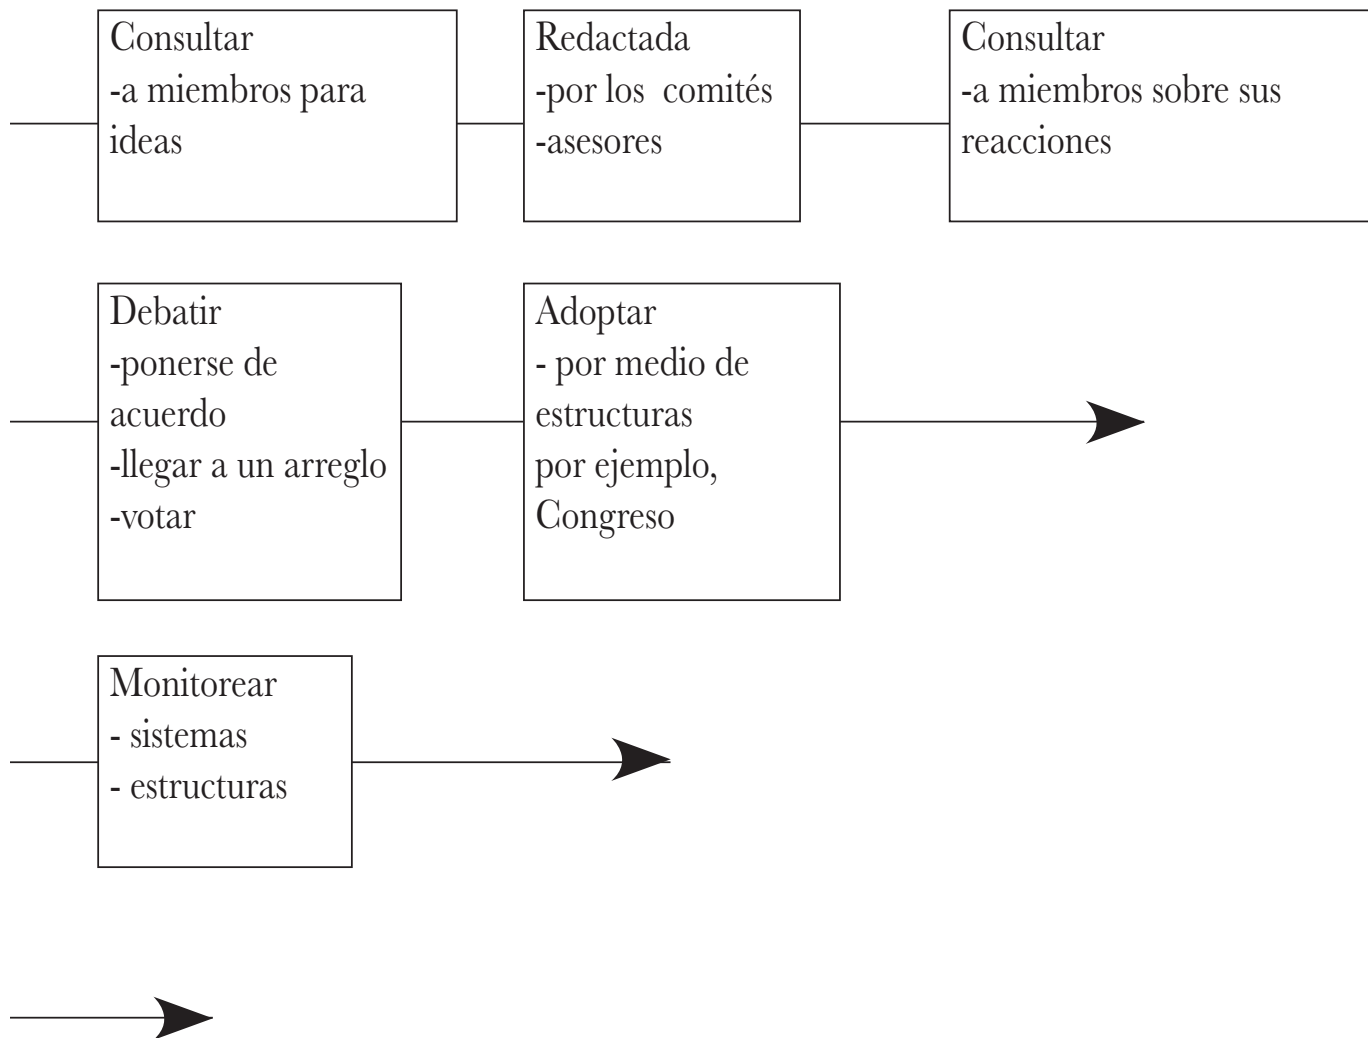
Consultar
-a miembros para ideas

Redactada
-por los comités
-asesores

Consultar
-a miembros sobre sus reacciones

Debatir
-ponerse de acuerdo
-llegar a un arreglo
-votar

Adoptar
- por medio de estructuras
por ejemplo, Congreso

Monitorear
- sistemas
- estructuras